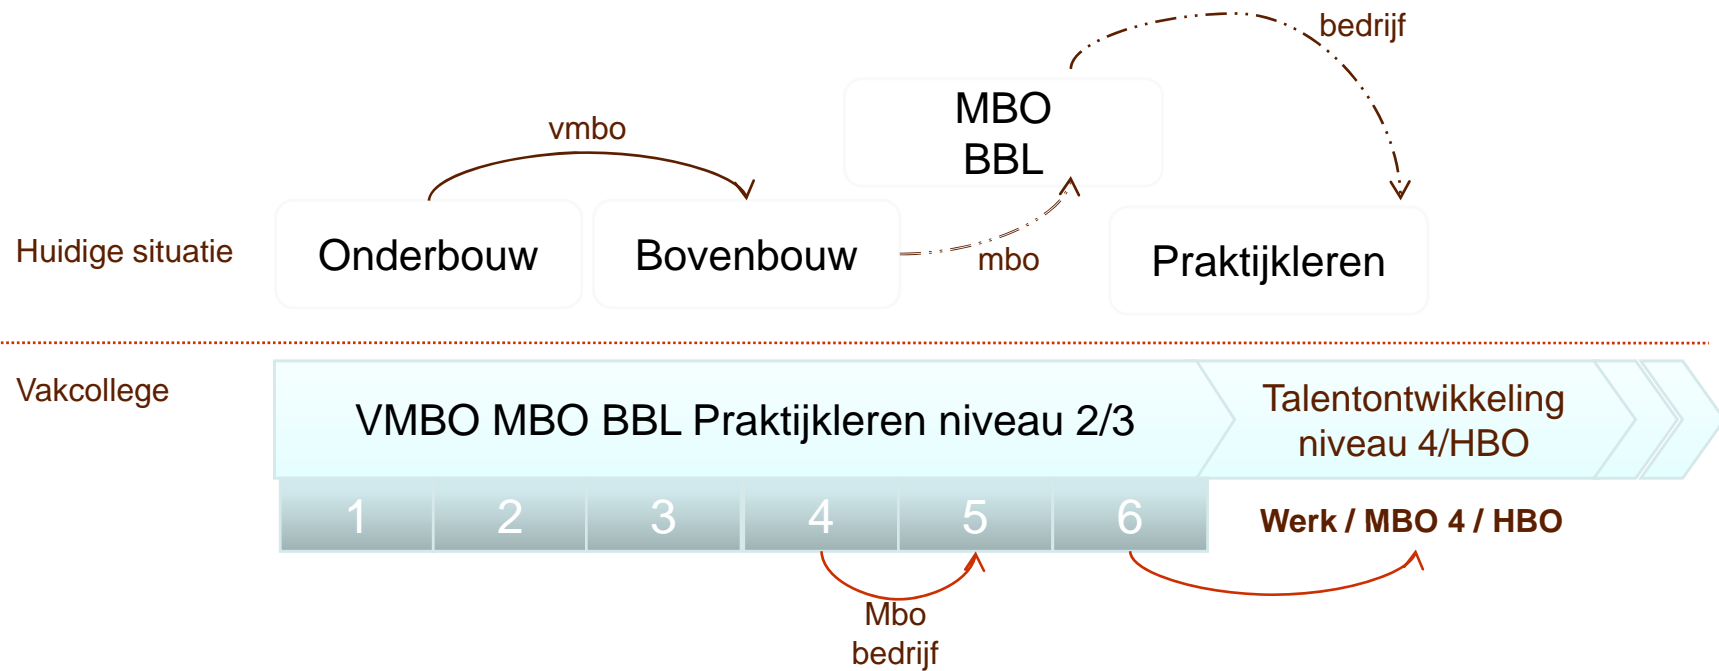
bedrijf

MBO
BBL

vmbo

Huidige situatie

Onderbouw

Bovenbouw

mbo

Praktijkleren

Vakcollege

VMBO MBO BBL Praktijkleren niveau 2/3

Talentontwikkeling niveau 4/HBO

| 1 | 2 | 3 | 4 | 5 | 6 |
|---|---|---|---|---|---|

Werk / MBO 4 / HBO

Mbo
bedrijf